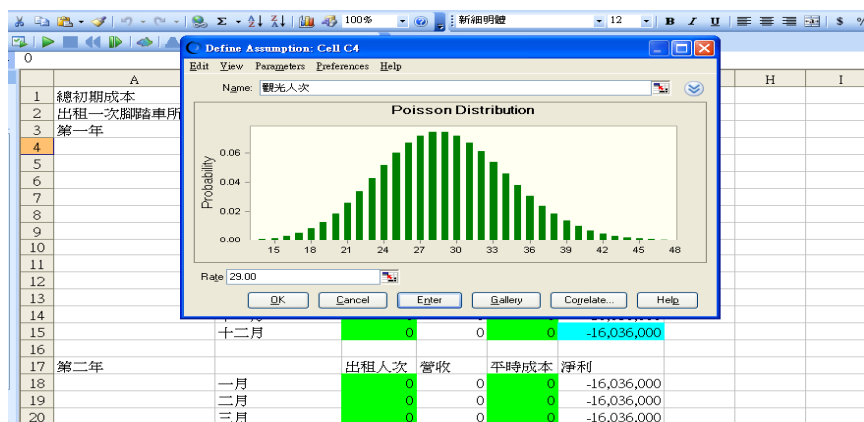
100%
新細明體
12
B I U
$

0

A
H
I

1 總初期成本
2 出租一次腳踏車所
3 第一年
4
5
6
7
8
9
10
11
12
13
14
15 十二月 0 0 0 -16,036,000
16
17 第二年 出租人次 營收 平時成本 淨利
18 一月 0 0 0 -16,036,000
19 二月 0 0 0 -16,036,000
20 三月 0 0 0 -16,036,000

Define Assumption: Cell C4
Edit View Parameters Preferences Help
Name: 觀光人次
Poisson Distribution
Probability
0.06
0.04
0.02
0.00
15 18 21 24 27 30 33 36 39 42 45 48
Rate 29.00
OK Cancel Enter Gallery Correlate... Help